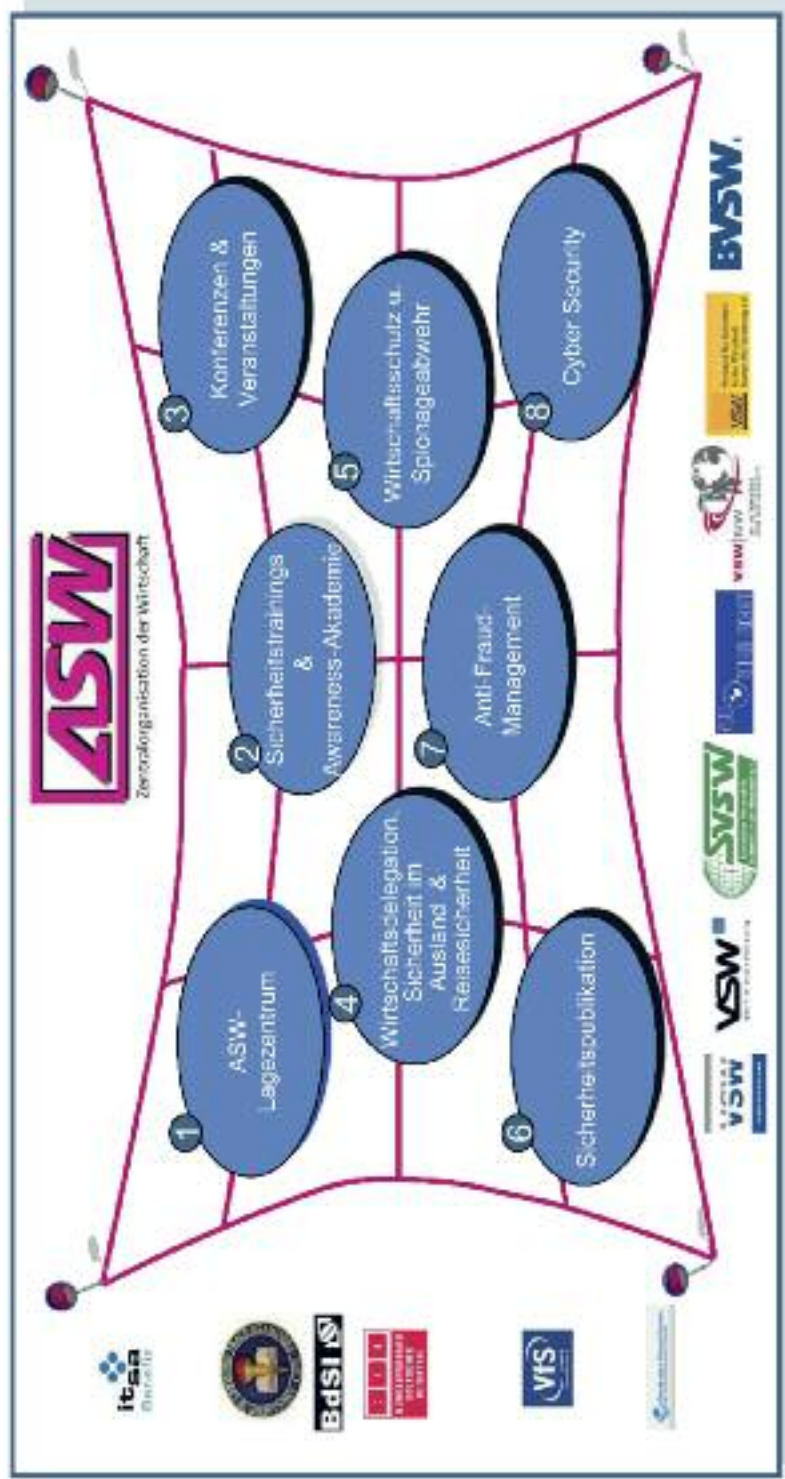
ASW
Zentralorganisation der Wirtschaft

1 ASW-Lagezentrum

2 Sicherheitstrainings & Awareness-Akademie

3 Konferenzen & Veranstaltungen

4 Wirtschaftsdelegation, Sicherheit im Ausland & Reisesicherheit

5 Wirtschaftsschutz u. Spionageabwehr

6 Sicherheitspublikation

7 Anti-Fraud-Management

8 Cyber Security

itsa
BdSI
VfS
VSW
VSW
SVSW
vsw nw
BVSW
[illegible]